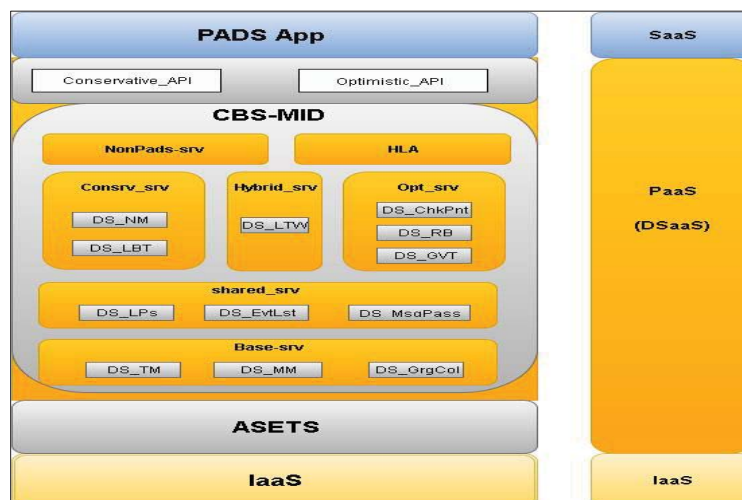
PADS App

SaaS

Conservative_API

Optimistic_API

CBS-MID

NonPads-srv

HLA

Consrv_srv

DS_NM

DS_LBT

Hybrid_srv

DS_LTW

Opt_srv

DS_ChkPnt

DS_RB

DS_GVT

PaaS

(DSaaS)

shared_srv

DS_LPs

DS_EvtLst

DS_MsgPass

Base-srv

DS_TM

DS_MM

DS_GrgCol

ASETS

IaaS

IaaS